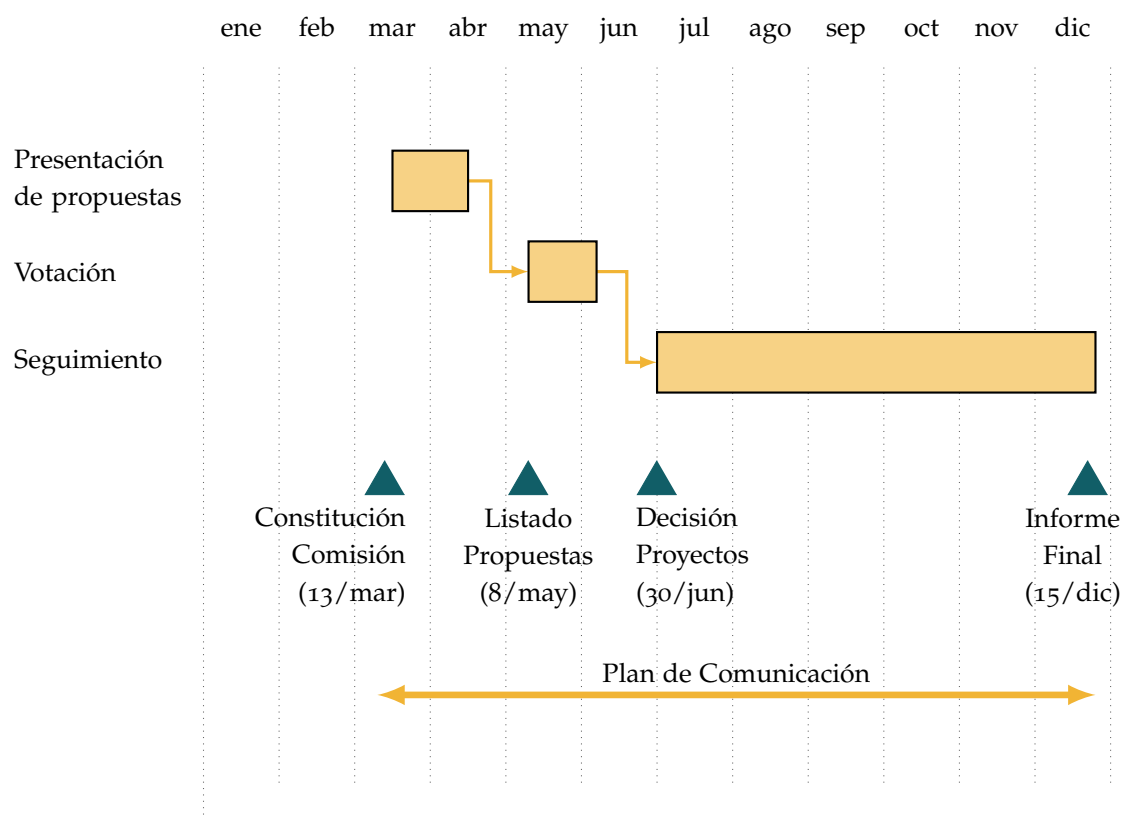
ene feb mar abr may jun jul ago sep oct nov dic

Presentación de propuestas

Votación

Seguimiento

Constitución Comisión (13/mar)

Listado Propuestas (8/may)

Decisión Proyectos (30/jun)

Informe Final (15/dic)

Plan de Comunicación